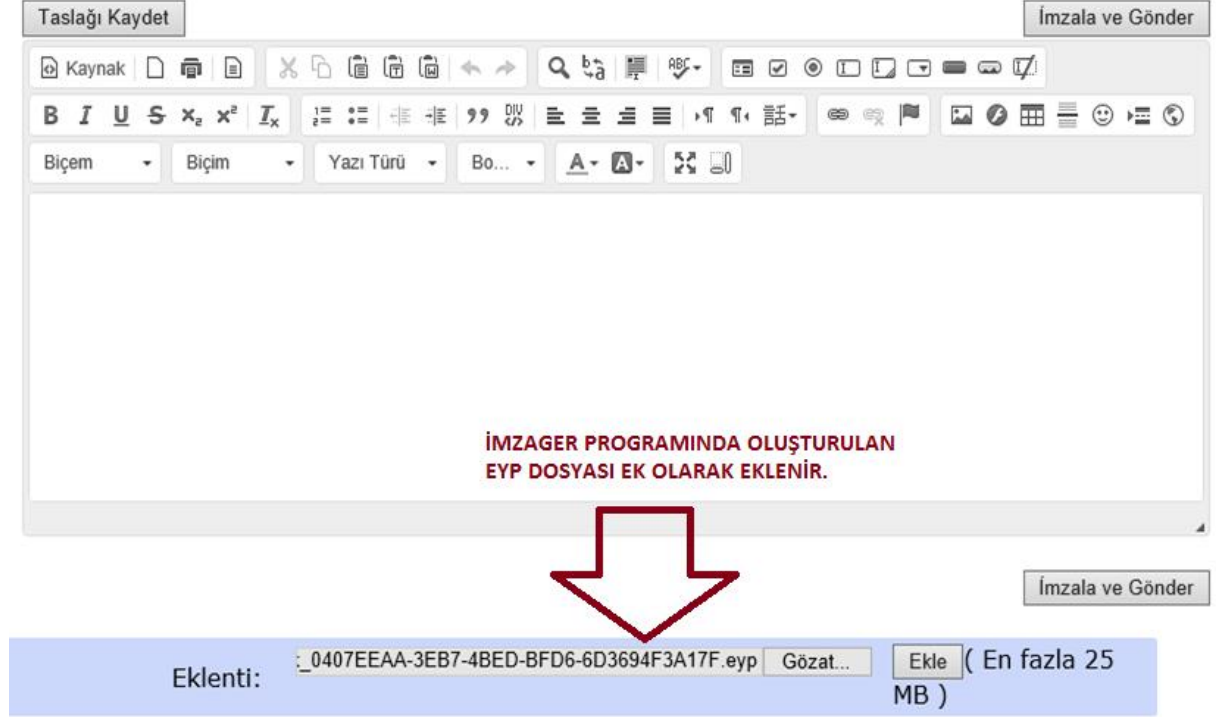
Taslağı Kaydet

İmzala ve Gönder

Kaynak

B I U S $x_2$ $x^2$ $I_x$

Biçem
Biçim
Yazı Türü
Bo...
A
A

İMZAGER PROGRAMINDA OLUŞTURULAN EYP DOSYASI EK OLARAK EKLENİR.

İmzala ve Gönder

Eklenti: :_0407EEAA-3EB7-4BED-BFD6-6D3694F3A17F.eyp Gözat... Ekle ( En fazla 25 MB )